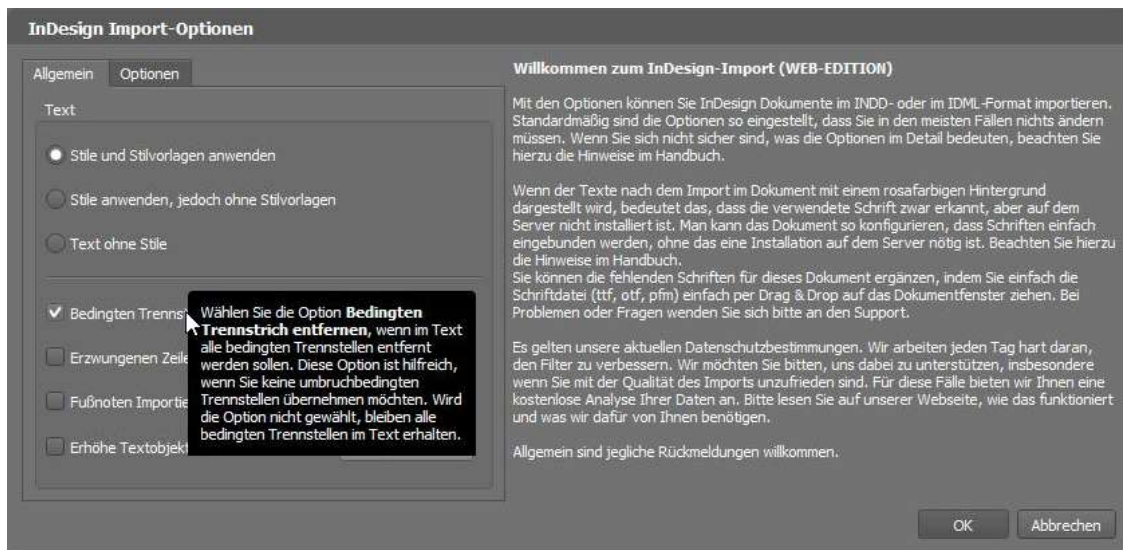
InDesign Import-Optionen

Allgemein | Optionen

Text

Stile und Stilvorlagen anwenden

Stile anwenden, jedoch ohne Stilvorlagen

Text ohne Stile

Bedingten Trennst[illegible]

Erzwungenen Zeile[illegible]

Fußnoten Importie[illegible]

Erhöhe Textobjekt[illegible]

Wählen Sie die Option **Bedingten Trennstrich entfernen**, wenn im Text alle bedingten Trennstellen entfernt werden sollen. Diese Option ist hilfreich, wenn Sie keine umbruchbedingten Trennstellen übernehmen möchten. Wird die Option nicht gewählt, bleiben alle bedingten Trennstellen im Text erhalten.

Willkommen zum InDesign-Import (WEB-EDITION)

Mit den Optionen können Sie InDesign Dokumente im INDD- oder im IDML-Format importieren. Standardmäßig sind die Optionen so eingestellt, dass Sie in den meisten Fällen nichts ändern müssen. Wenn Sie sich nicht sicher sind, was die Optionen im Detail bedeuten, beachten Sie hierzu die Hinweise im Handbuch.

Wenn der Texte nach dem Import im Dokument mit einem rosafarbigen Hintergrund dargestellt wird, bedeutet das, dass die verwendete Schrift zwar erkannt, aber auf dem Server nicht installiert ist. Man kann das Dokument so konfigurieren, dass Schriften einfach eingebunden werden, ohne das eine Installation auf dem Server nötig ist. Beachten Sie hierzu die Hinweise im Handbuch.
Sie können die fehlenden Schriften für dieses Dokument ergänzen, indem Sie einfach die Schriftdatei (ttf, otf, pfm) einfach per Drag & Drop auf das Dokumentfenster ziehen. Bei Problemen oder Fragen wenden Sie sich bitte an den Support.

Es gelten unsere aktuellen Datenschutzbestimmungen. Wir arbeiten jeden Tag hart daran, den Filter zu verbessern. Wir möchten Sie bitten, uns dabei zu unterstützen, insbesondere wenn Sie mit der Qualität des Imports unzufrieden sind. Für diese Fälle bieten wir Ihnen eine kostenlose Analyse Ihrer Daten an. Bitte lesen Sie auf unserer Webseite, wie das funktioniert und was wir dafür von Ihnen benötigen.

Allgemein sind jegliche Rückmeldungen willkommen.

OK | Abbrechen